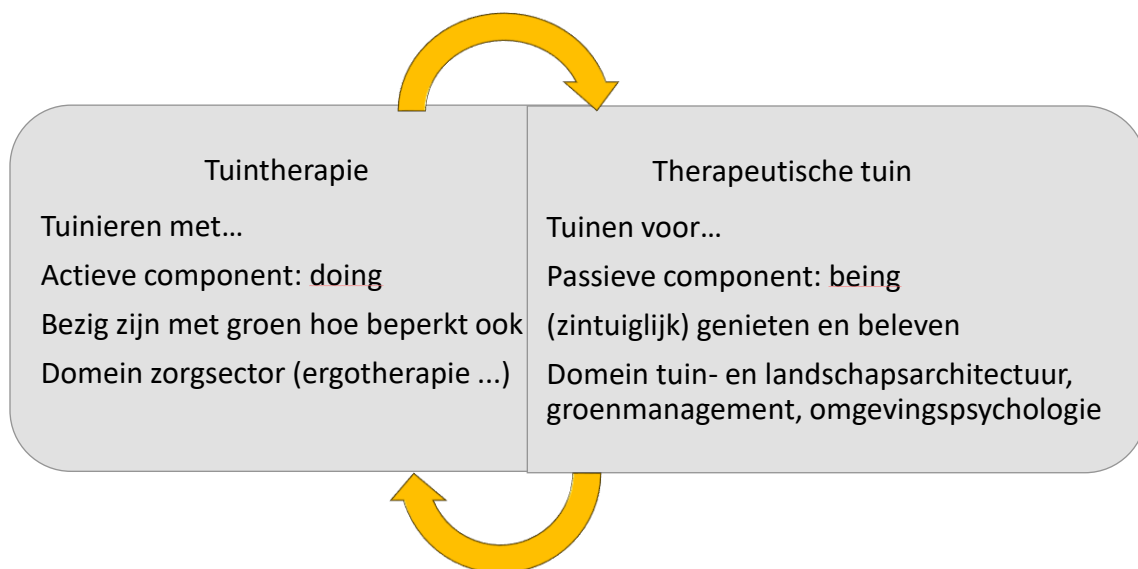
Tuintherapie

Tuinieren met…

Actieve component: doing

Bezig zijn met groen hoe beperkt ook

Domein zorgsector (ergotherapie ...)

Therapeutische tuin

Tuinen voor…

Passieve component: being

(zintuiglijk) genieten en beleven

Domein tuin- en landschapsarchitectuur, groenmanagement, omgevingspsychologie